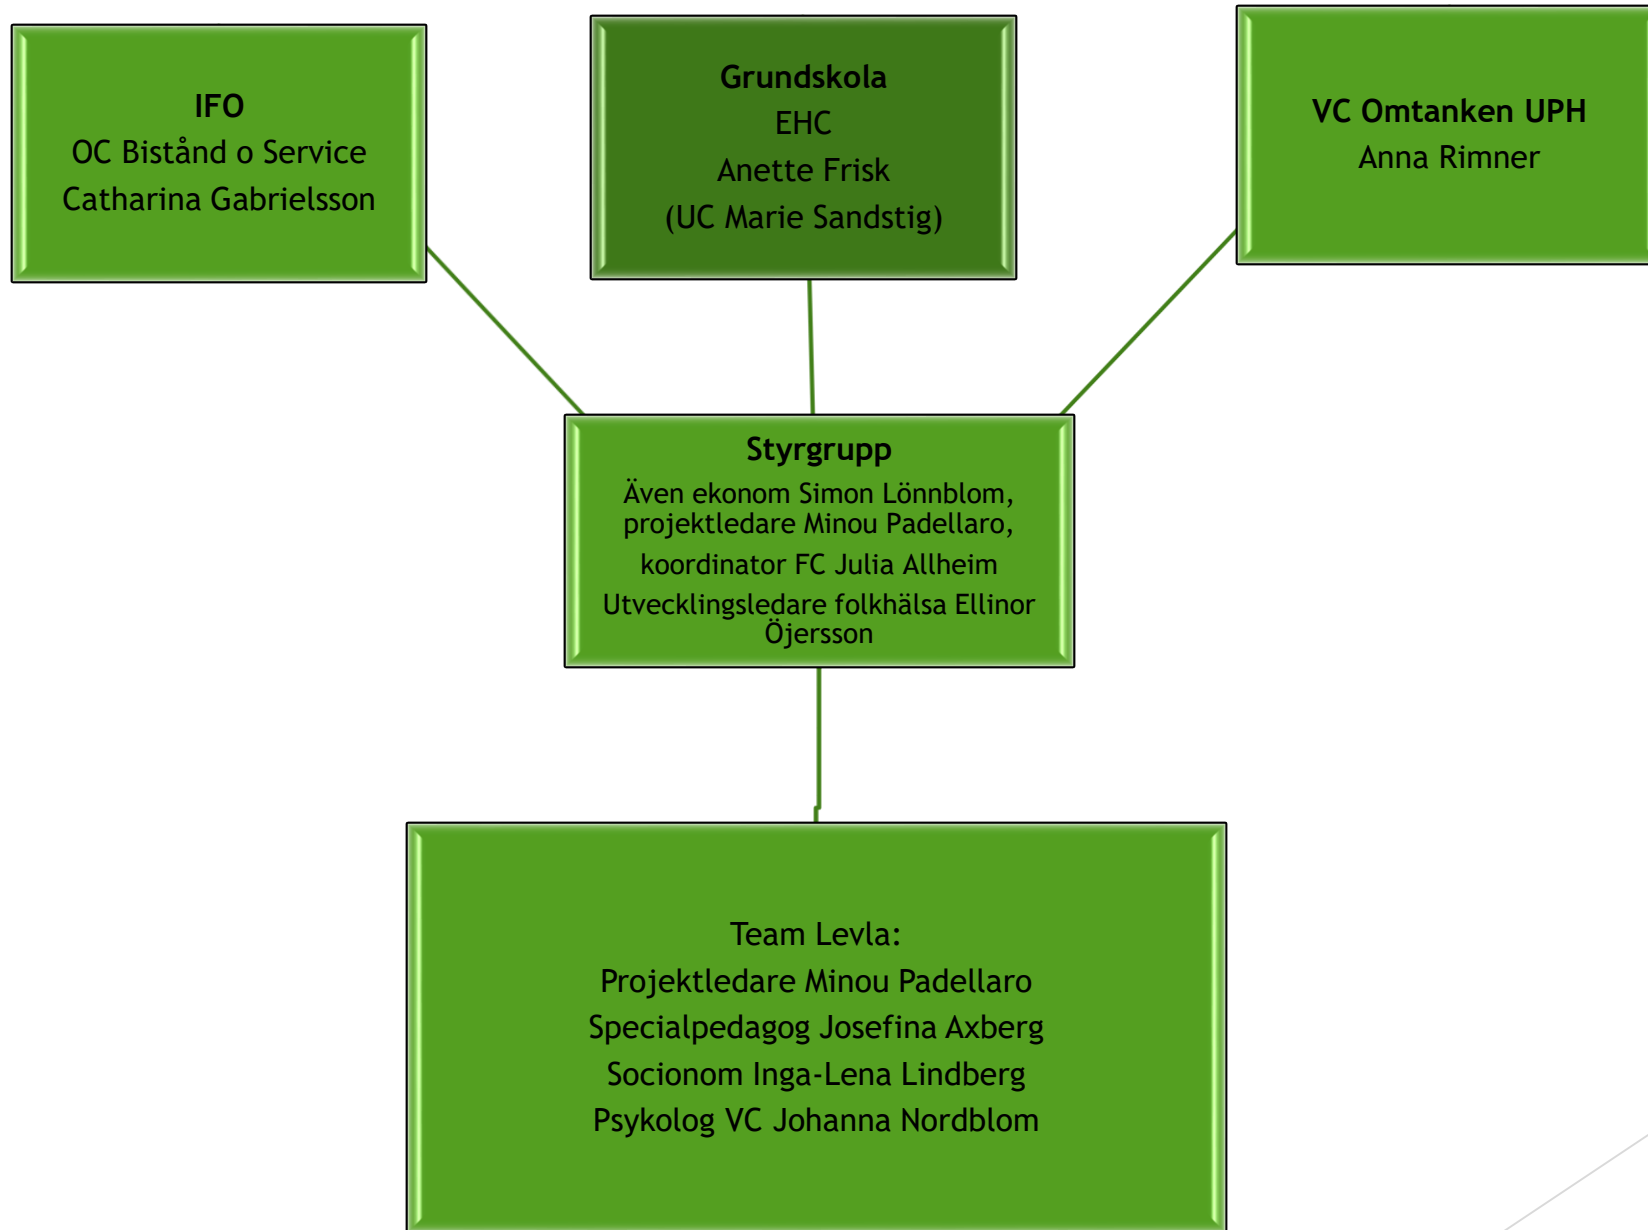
IFO
OC Bistånd o Service
Catharina Gabrielsson

Grundskola
EHC
Anette Frisk
(UC Marie Sandstig)

VC Omtanken UPH
Anna Rimner

Styrgrupp
Även ekonom Simon Lönnblom, projektledare Minou Padellaro,
koordinator FC Julia Allheim
Utvecklingsledare folkhälsa Ellinor Öjersson

Team Levla:
Projektledare Minou Padellaro
Specialpedagog Josefina Axberg
Socionom Inga-Lena Lindberg
Psykolog VC Johanna Nordblom